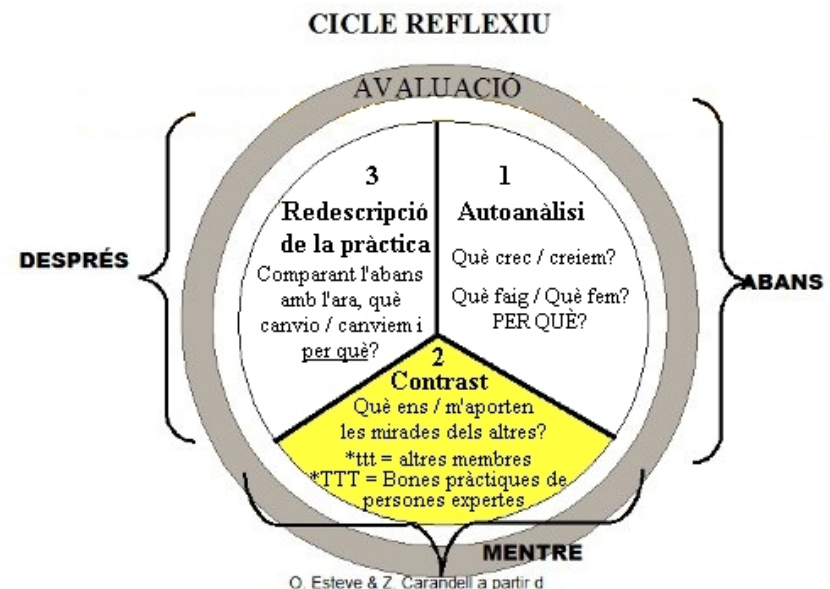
CICLE REFLEXIU

AVALUACIÓ

3
Redescripció de la pràctica
Comparant l'abans amb l'ara, què canvio / canviem i per què?

1
Autoanàlisi
Què crec / creiem?
Què faig / Què fem? PER QUÈ?

2
Contrast
Què ens / m'aporten les mirades dels altres?
*ttt = altres membres
*TTT = Bones pràctiques de persones expertes

DESPRÉS

ABANS

MENTRE

O. Esteve & Z. Carandell a partir d